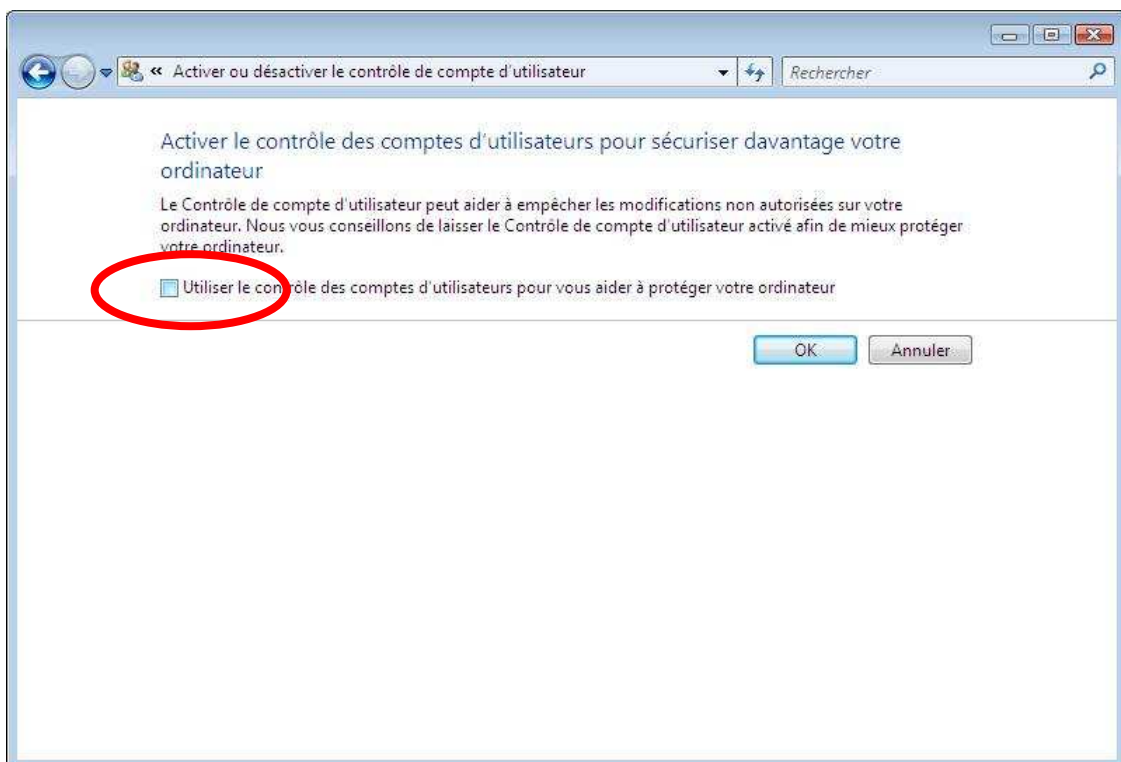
« Activer ou désactiver le contrôle de compte d'utilisateur

Rechercher

Activer le contrôle des comptes d'utilisateurs pour sécuriser davantage votre ordinateur

Le Contrôle de compte d'utilisateur peut aider à empêcher les modifications non autorisées sur votre ordinateur. Nous vous conseillons de laisser le Contrôle de compte d'utilisateur activé afin de mieux protéger votre ordinateur.

Utiliser le contrôle des comptes d'utilisateurs pour vous aider à protéger votre ordinateur

OK

Annuler